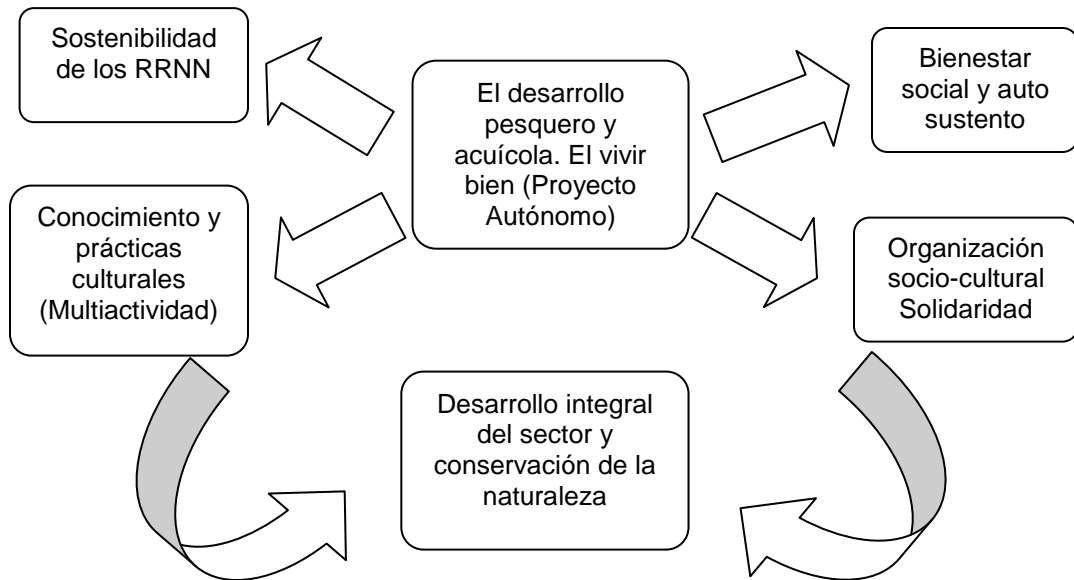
Sostenibilidad de los RRNN

El desarrollo pesquero y acuícola. El vivir bien (Proyecto Autónomo)

Bienestar social y auto sustento

Conocimiento y prácticas culturales (Multiactividad)

Organización socio-cultural Solidaridad

Desarrollo integral del sector y conservación de la naturaleza